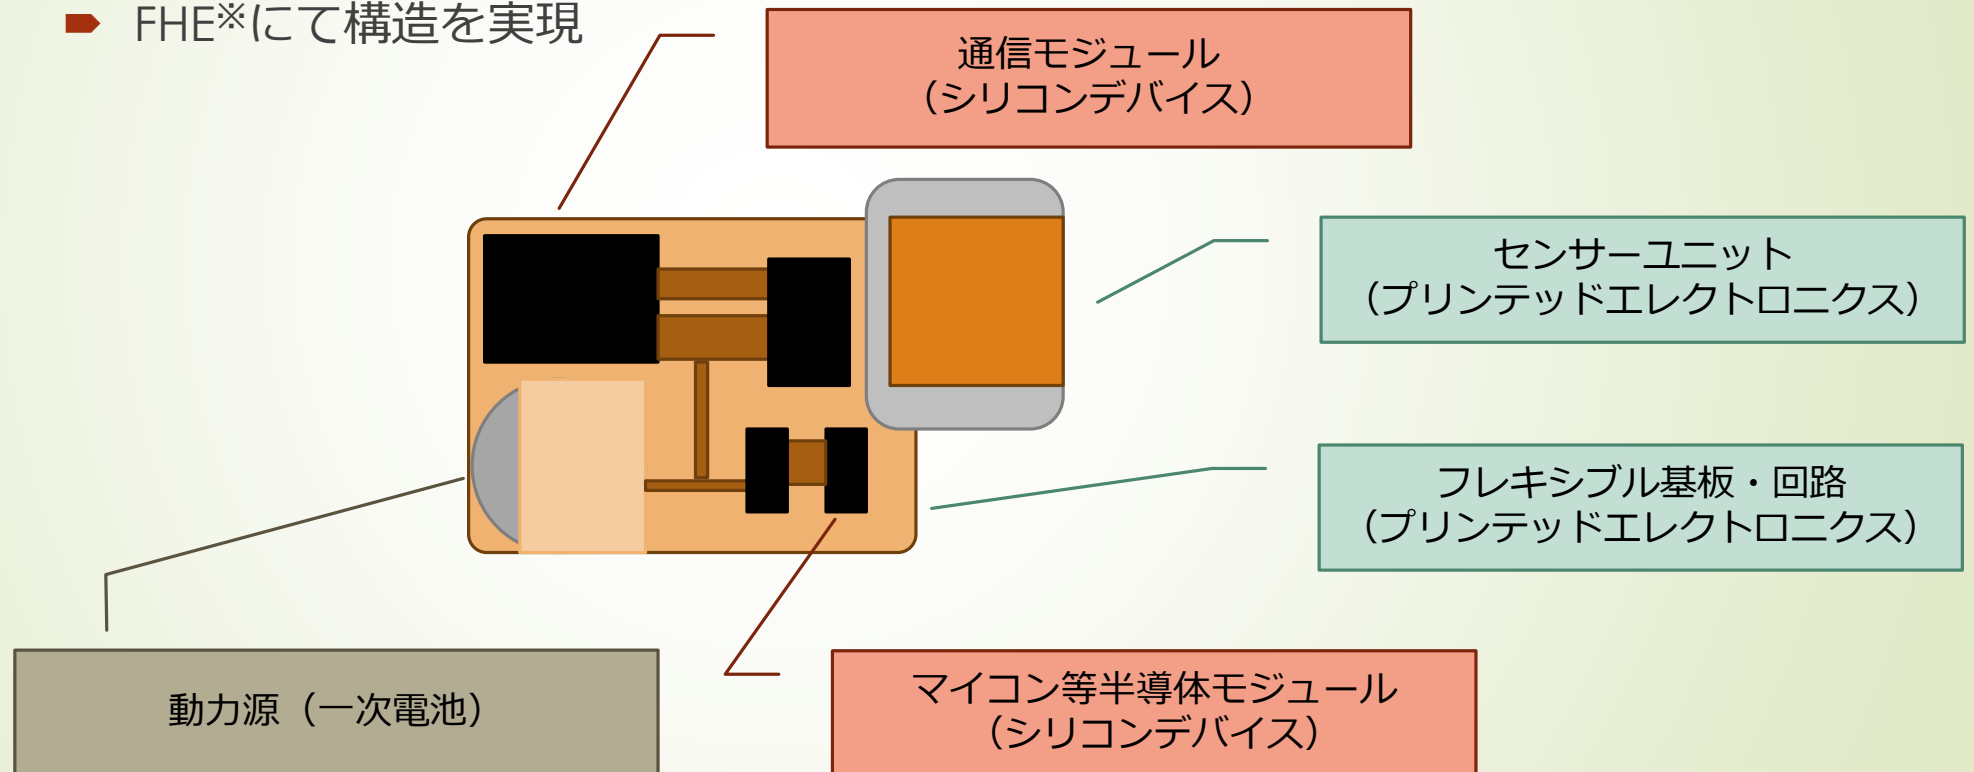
FHE※にて構造を実現

通信モジュール
（シリコンデバイス）

センサーユニット
（プリンテッドエレクトロニクス）

フレキシブル基板・回路
（プリンテッドエレクトロニクス）

動力源（一次電池）

マイコン等半導体モジュール
（シリコンデバイス）